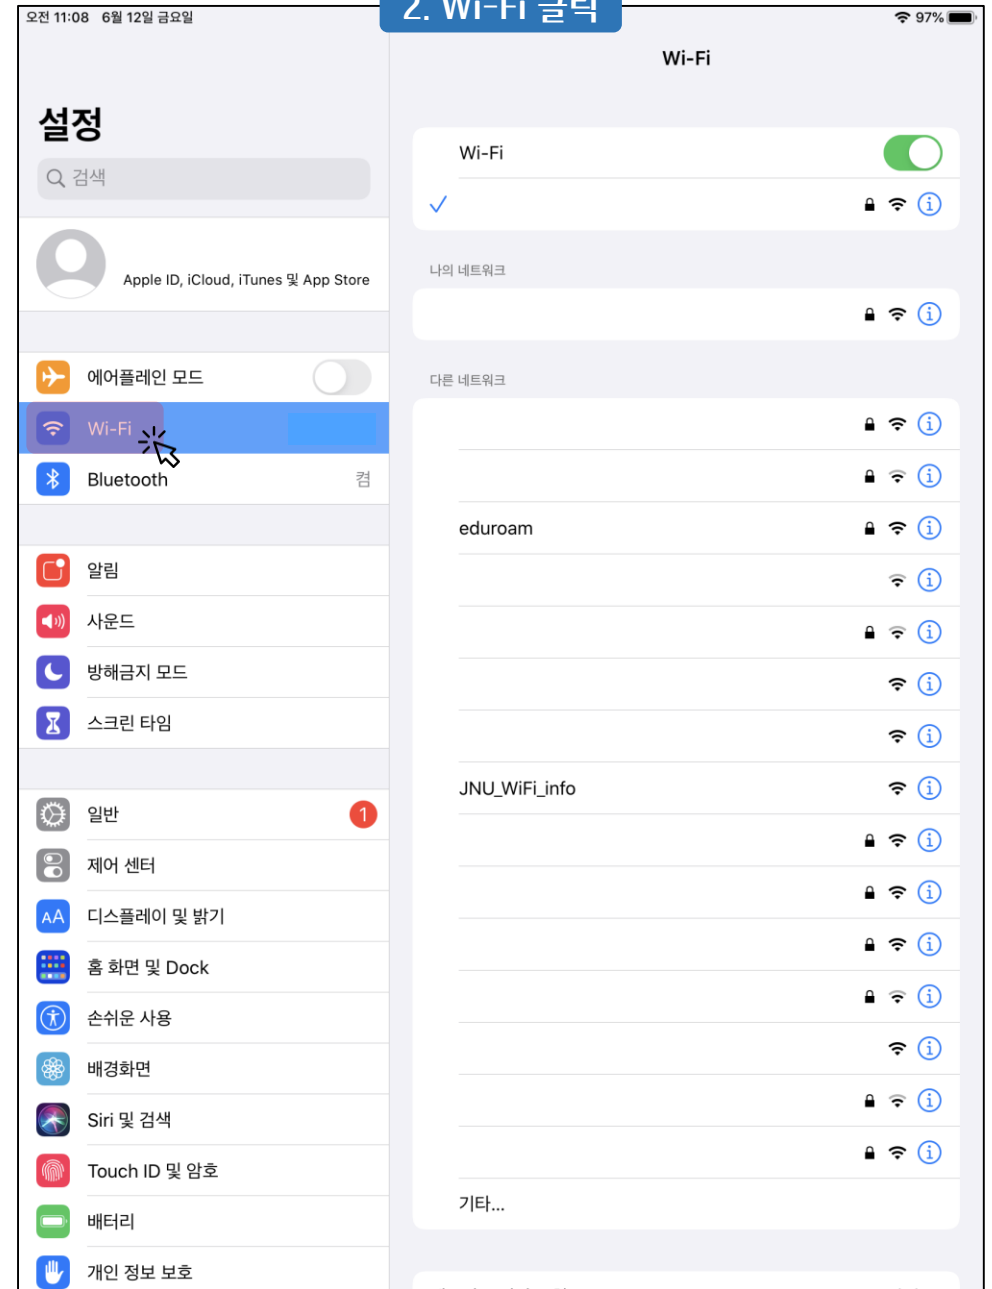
오전 11:08 6월 12일 금요일

2. Wi-Fi 클릭

97%

설정

검색

Apple ID, iCloud, iTunes 및 App Store

에어플레인 모드

Wi-Fi

Bluetooth 켬

알림

사운드

방해금지 모드

스크린 타임

일반 1

제어 센터

디스플레이 및 밝기

홈 화면 및 Dock

손쉬운 사용

배경화면

Siri 및 검색

Touch ID 및 암호

배터리

개인 정보 보호

Wi-Fi

Wi-Fi

나의 네트워크

다른 네트워크

eduroam

JNU_WiFi_info

기타...